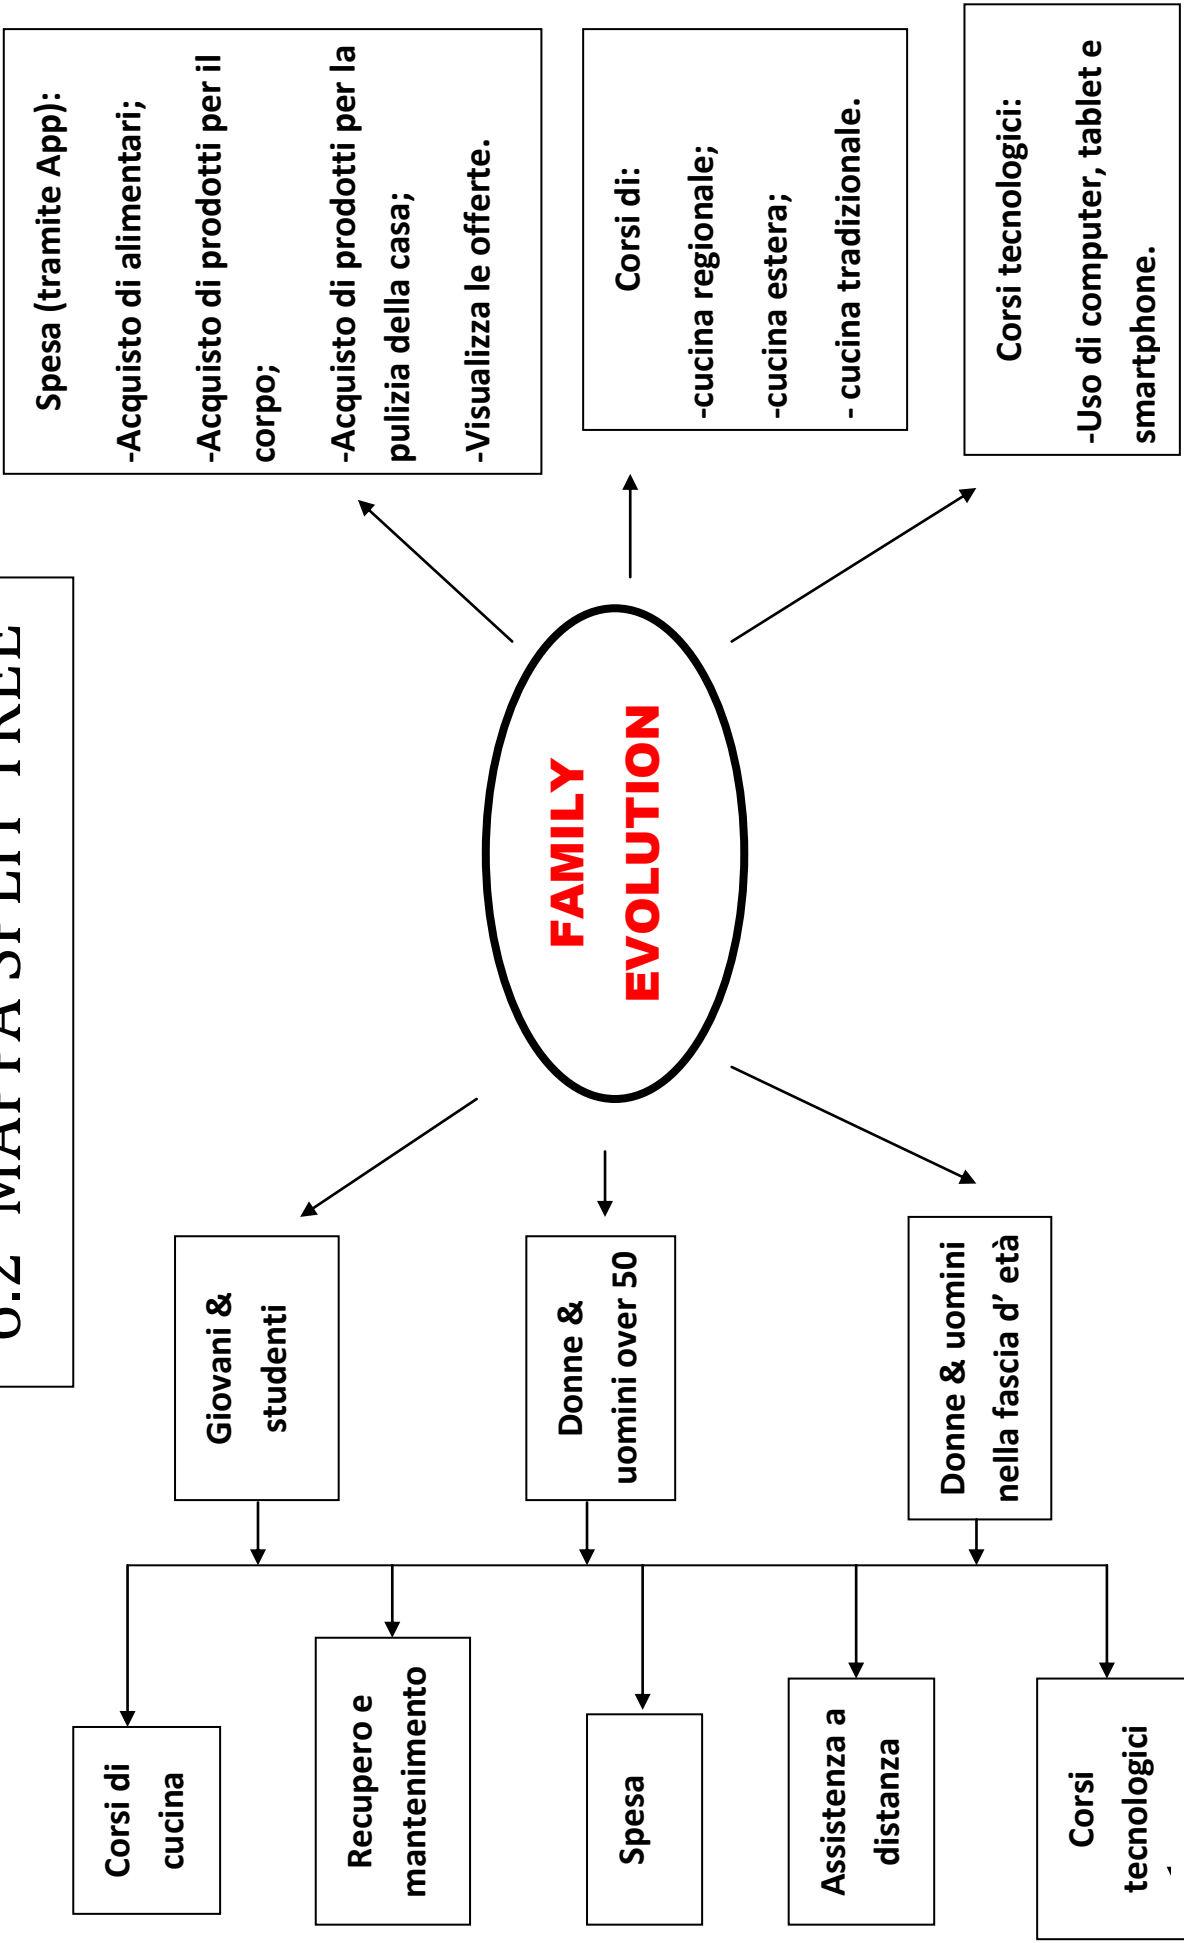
6.2 MAPPA SPLIT TREE

Spesa (tramite App):
-Acquisto di alimentari;
-Acquisto di prodotti per il corpo;
-Acquisto di prodotti per la pulizia della casa;
-Visualizza le offerte.

Corsi di:
-cucina regionale;
-cucina estera;
- cucina tradizionale.

Corsi tecnologici:
-Uso di computer, tablet e smartphone.

FAMILY EVOLUTION

Giovani & studenti

Donne & uomini over 50

Donne & uomini nella fascia d' età

Corsi di cucina

Recupero e mantenimento

Spesa

Assistenza a distanza

Corsi tecnologici